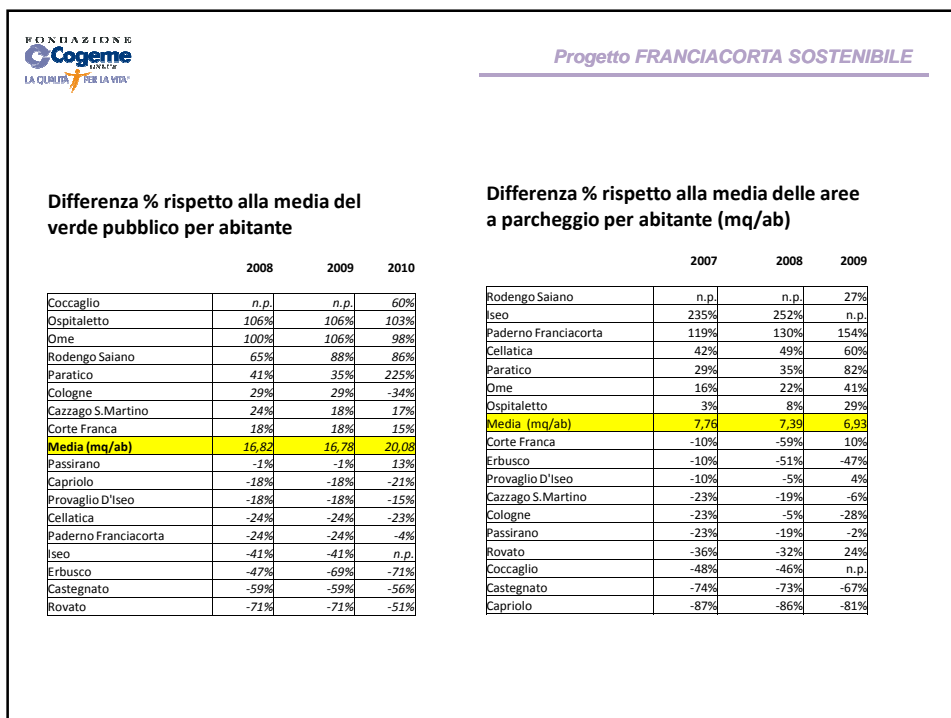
FONDAZIONE
Cogeme
LA QUALITÀ PER LA VITA

Progetto FRANCIACORTA SOSTENIBILE

Differenza % rispetto alla media del verde pubblico per abitante

| | 2008 | 2009 | 2010 |
|---|---|---|---|
| Coccaglio | n.p. | n.p. | 60% |
| Ospitaletto | 106% | 106% | 103% |
| Ome | 100% | 106% | 98% |
| Rodengo Saiano | 65% | 88% | 86% |
| Paratico | 41% | 35% | 225% |
| Cologne | 29% | 29% | -34% |
| Cazzago S.Martino | 24% | 18% | 17% |
| Corte Franca | 18% | 18% | 15% |
| Media (mq/ab) | 16,82 | 16,78 | 20,08 |
| Passirano | -1% | -1% | 13% |
| Capriolo | -18% | -18% | -21% |
| Provaglio D'Iseo | -18% | -18% | -15% |
| Cellatica | -24% | -24% | -23% |
| Paderno Franciacorta | -24% | -24% | -4% |
| Iseo | -41% | -41% | n.p. |
| Erbusco | -47% | -69% | -71% |
| Castegnato | -59% | -59% | -56% |
| Rovato | -71% | -71% | -51% |

Differenza % rispetto alla media delle aree a parcheggio per abitante (mq/ab)

| | 2007 | 2008 | 2009 |
|---|---|---|---|
| Rodengo Saiano | n.p. | n.p. | 27% |
| Iseo | 235% | 252% | n.p. |
| Paderno Franciacorta | 119% | 130% | 154% |
| Cellatica | 42% | 49% | 60% |
| Paratico | 29% | 35% | 82% |
| Ome | 16% | 22% | 41% |
| Ospitaletto | 3% | 8% | 29% |
| Media (mq/ab) | 7,76 | 7,39 | 6,93 |
| Corte Franca | -10% | -59% | 10% |
| Erbusco | -10% | -51% | -47% |
| Provaglio D'Iseo | -10% | -5% | 4% |
| Cazzago S.Martino | -23% | -19% | -6% |
| Cologne | -23% | -5% | -28% |
| Passirano | -23% | -19% | -2% |
| Rovato | -36% | -32% | 24% |
| Coccaglio | -48% | -46% | n.p. |
| Castegnato | -74% | -73% | -67% |
| Capriolo | -87% | -86% | -81% |